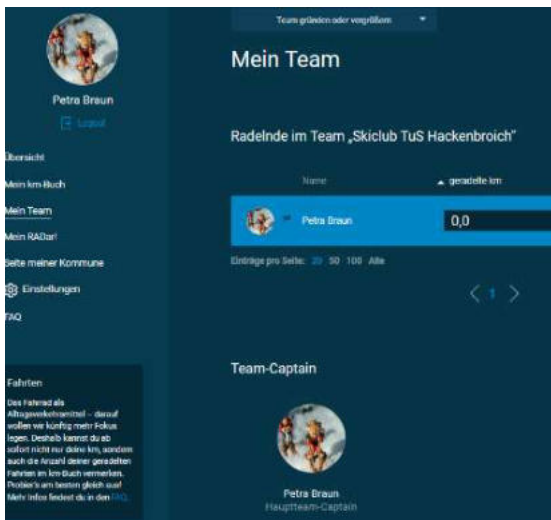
Team gründen oder vergrößern

Petra Braun

Logout

Übersicht

Mein km-Buch

Mein Team

Mein RADar!

Seite meiner Kommune

Einstellungen

FAQ

Mein Team

Radelnde im Team „Skiclub TuS Hackenbroich"

| Name | ▲ geradelte km |
|---|---|
| Petra Braun | 0,0 |

Einträge pro Seite: 20 50 100 Alle

< 1 >

Team-Captain

Petra Braun
Hauptteam-Captain

Fahrten

Das Fahrrad als Alltagsverkehrsmittel – darauf wollen wir künftig mehr Fokus legen. Deshalb kannst du ab sofort nicht nur deine km, sondern auch die Anzahl deiner geradelten Fahrten im km-Buch vermerken. Probier's am besten gleich aus! Mehr Infos findest du in den FAQ.